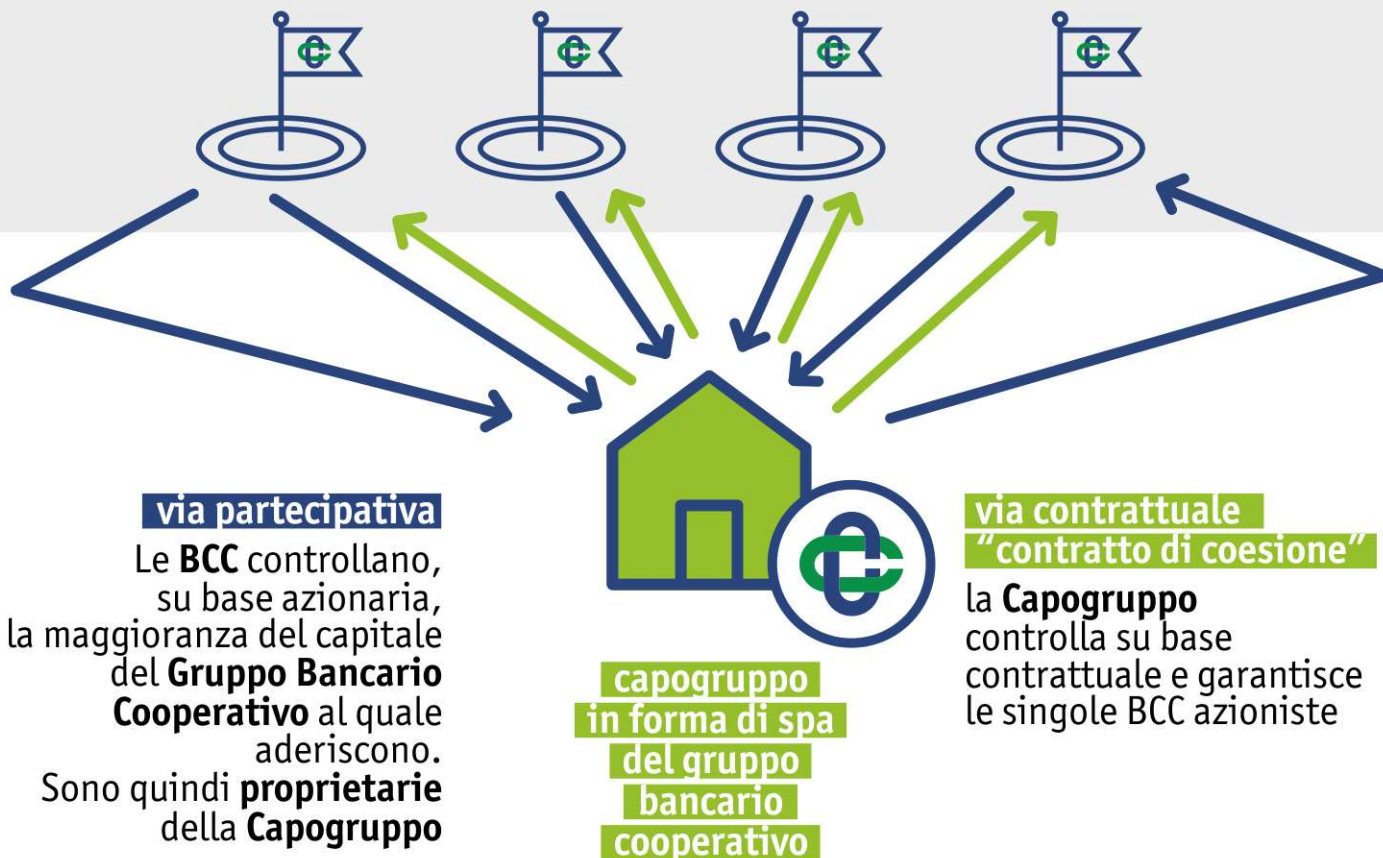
via partecipativa

Le **BCC** controllano, su base azionaria, la maggioranza del capitale del **Gruppo Bancario Cooperativo** al quale aderiscono. Sono quindi **proprietarie** della **Capogruppo**

capogruppo in forma di spa del gruppo bancario cooperativo

via contrattuale "contratto di coesione"

la **Capogruppo** controlla su base contrattuale e garantisce le singole BCC azioniste